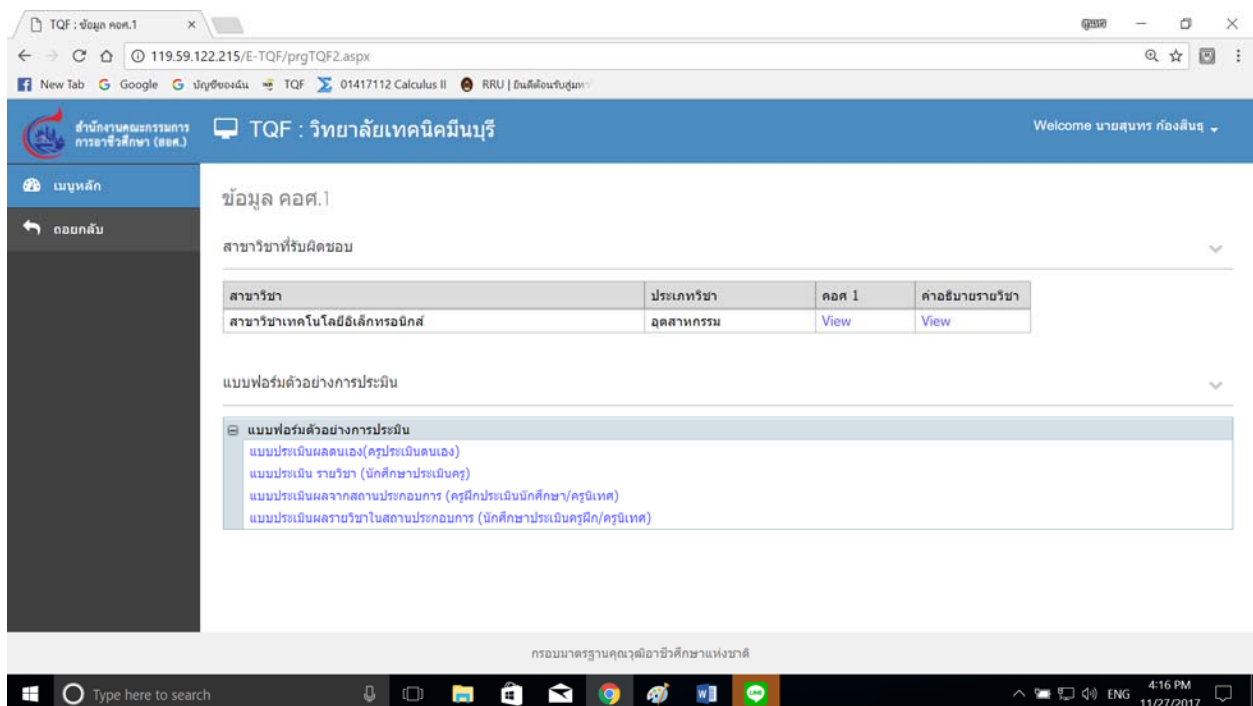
TQF : ข้อมูล คอศ.1 ×

ผู้ใช้

119.59.122.215/E-TQF/prgTQF2.aspx

New Tab Google บัญชีของฉัน TQF 01417112 Calculus II RRU | ยินดีต้อนรับสู่มหา

สำนักงานคณะกรรมการการอาชีวศึกษา (สอศ.)

TQF : วิทยาลัยเทคนิคมีนบุรี

Welcome นายสุนทร ก้องสินธุ

เมนูหลัก

ถอยกลับ

ข้อมูล คอศ.1

สาขาวิชาที่รับผิดชอบ

| สาขาวิชา | ประเภทวิชา | คอศ 1 | คำอธิบายรายวิชา |
|---|---|---|---|
| สาขาวิชาเทคโนโลยีอิเล็กทรอนิกส์ | อุตสาหกรรม | View | View |

แบบฟอร์มตัวอย่างการประเมิน

แบบฟอร์มตัวอย่างการประเมิน
แบบประเมินผลตนเอง(ครูประเมินตนเอง)
แบบประเมิน รายวิชา (นักศึกษาประเมินครู)
แบบประเมินผลจากสถานประกอบการ (ครูฝึกประเมินนักศึกษา/ครูนิเทศ)
แบบประเมินผลรายวิชาในสถานประกอบการ (นักศึกษาประเมินครูฝึก/ครูนิเทศ)

กรอบมาตรฐานคุณวุฒิอาชีวศึกษาแห่งชาติ

Type here to search

ENG 4:16 PM 11/27/2017